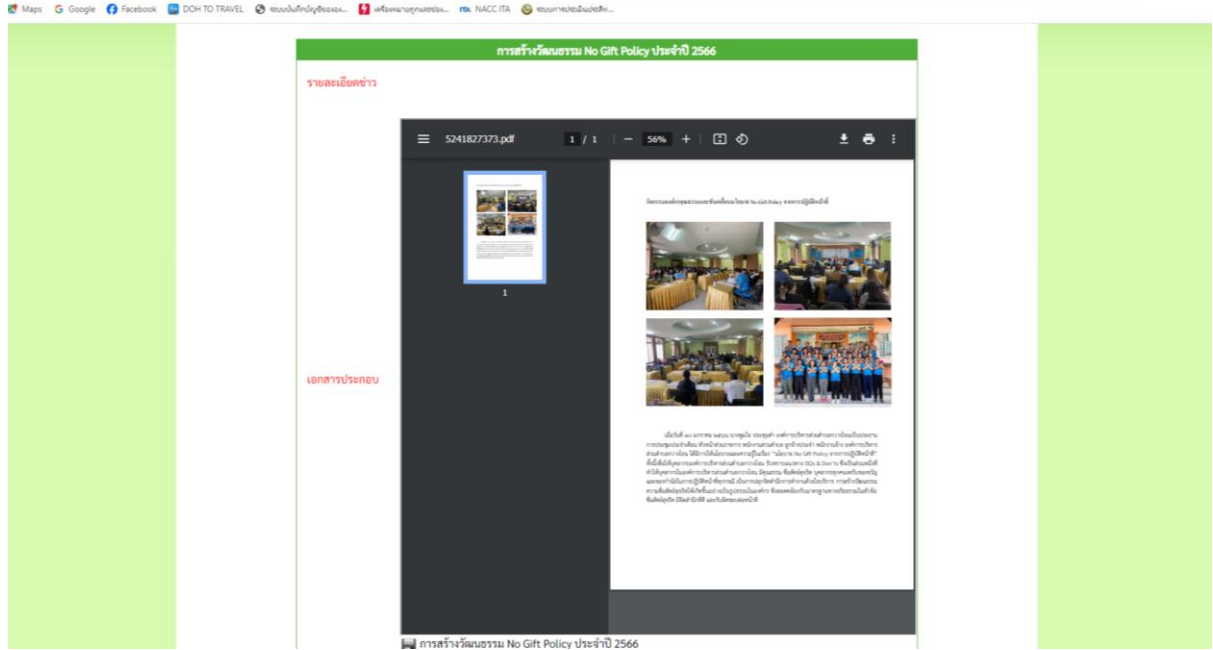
Maps Google Facebook DOH TO TRAVEL ระบบบันทึกบัญชีของหน่... เครือข่ายกฎหมายอย่อง... NACC ITA ระบบการประเมินประสิท...

การสร้างวัฒนธรรม No Gift Policy ประจำปี 2566

รายละเอียดข่าว

5241827373.pdf 1 / 1 56%

1

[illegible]

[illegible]

เอกสารประกอบ

การสร้างวัฒนธรรม No Gift Policy ประจำปี 2566